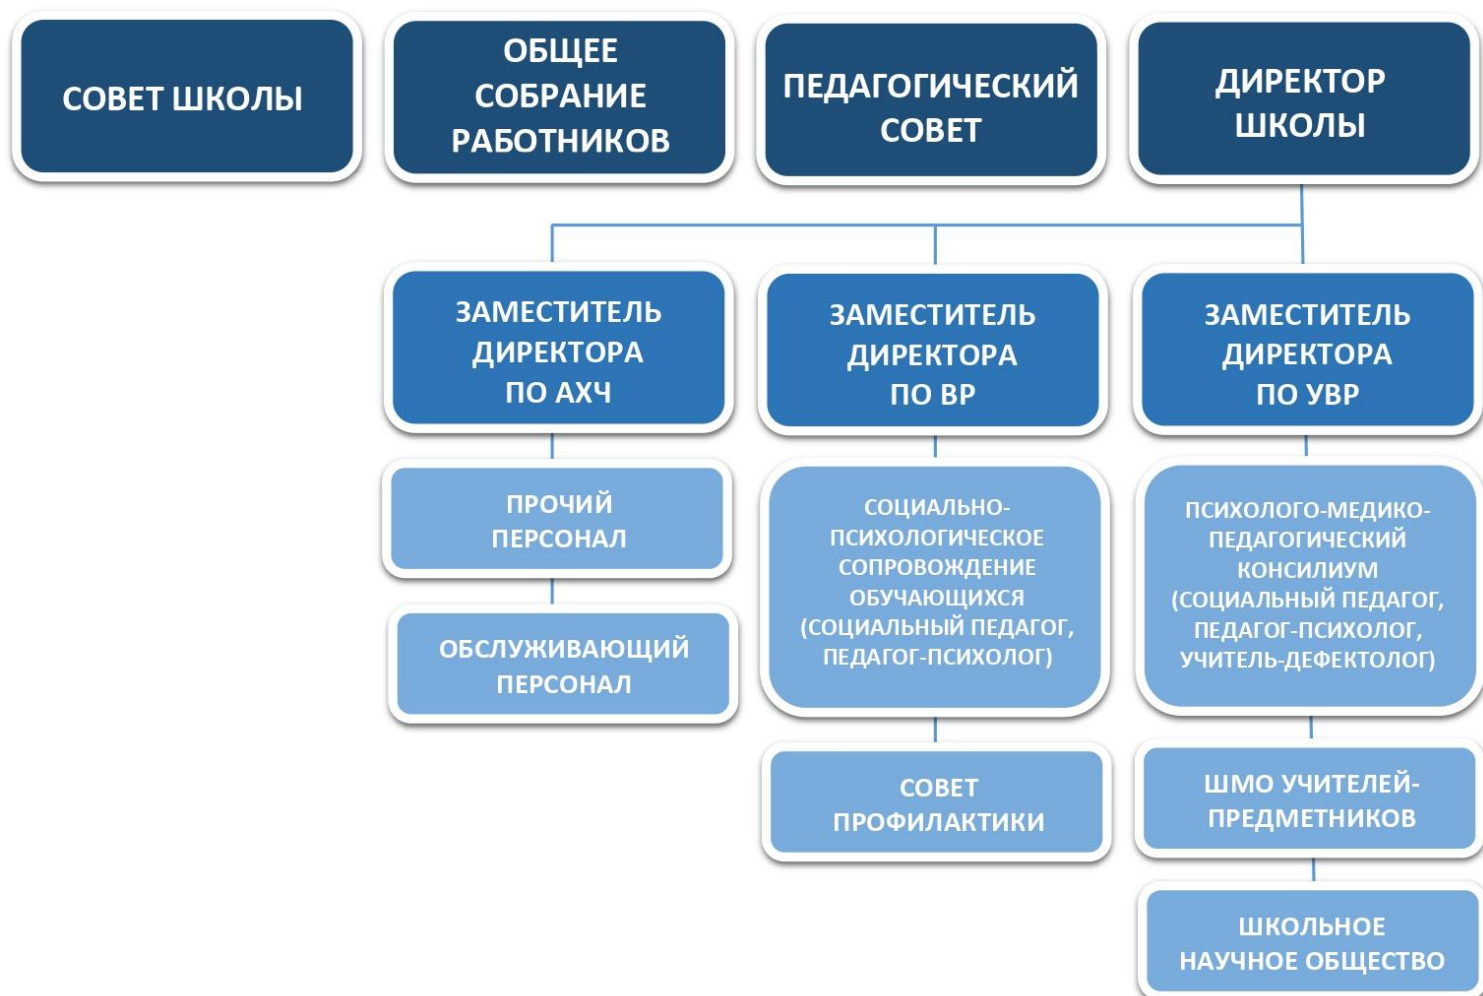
СОВЕТ ШКОЛЫ

ОБЩЕЕ СОБРАНИЕ РАБОТНИКОВ

ПЕДАГОГИЧЕСКИЙ СОВЕТ

ДИРЕКТОР ШКОЛЫ

ЗАМЕСТИТЕЛЬ ДИРЕКТОРА ПО АХЧ

ПРОЧИЙ ПЕРСОНАЛ

ОБСЛУЖИВАЮЩИЙ ПЕРСОНАЛ

ЗАМЕСТИТЕЛЬ ДИРЕКТОРА ПО ВР

СОЦИАЛЬНО-ПСИХОЛОГИЧЕСКОЕ СОПРОВОЖДЕНИЕ ОБУЧАЮЩИХСЯ (СОЦИАЛЬНЫЙ ПЕДАГОГ, ПЕДАГОГ-ПСИХОЛОГ)

СОВЕТ ПРОФИЛАКТИКИ

ЗАМЕСТИТЕЛЬ ДИРЕКТОРА ПО УВР

ПСИХОЛОГО-МЕДИКО-ПЕДАГОГИЧЕСКИЙ КОНСИЛИУМ (СОЦИАЛЬНЫЙ ПЕДАГОГ, ПЕДАГОГ-ПСИХОЛОГ, УЧИТЕЛЬ-ДЕФЕКТОЛОГ)

ШМО УЧИТЕЛЕЙ-ПРЕДМЕТНИКОВ

ШКОЛЬНОЕ НАУЧНОЕ ОБЩЕСТВО